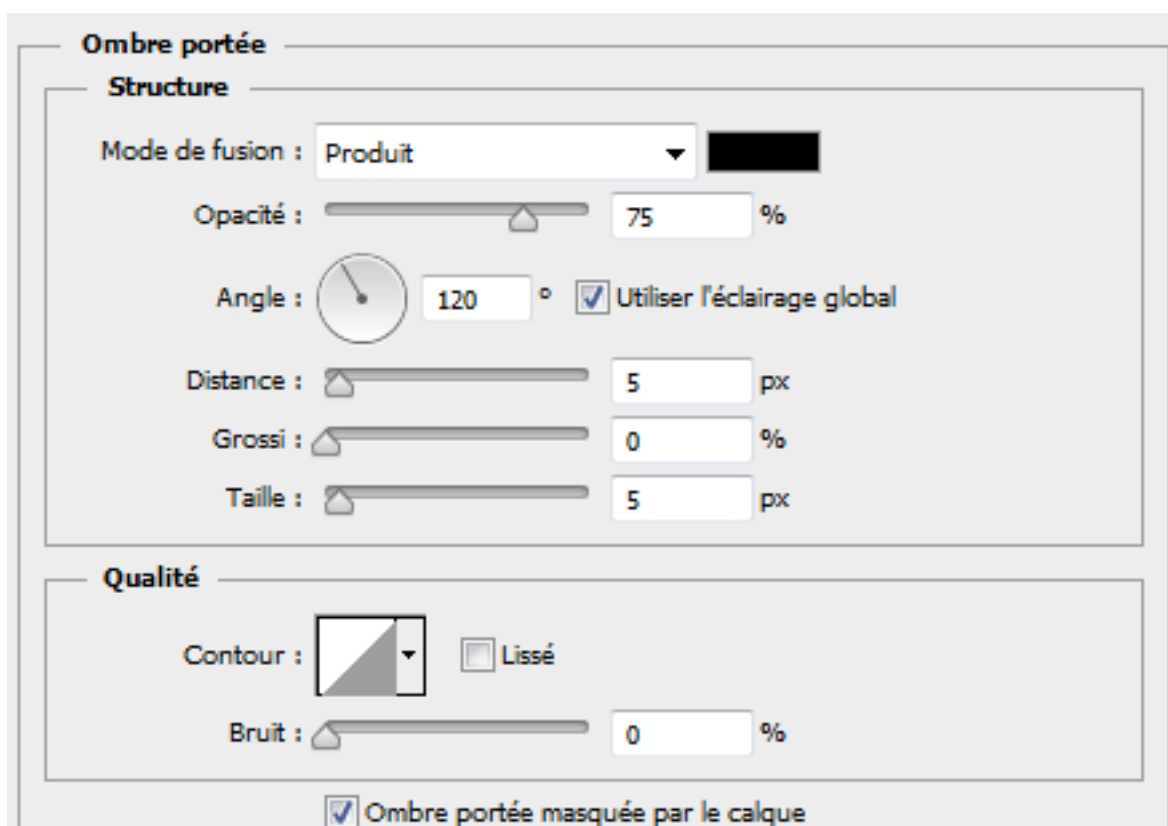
Ombre portée
Structure
Mode de fusion : Produit
Opacité : 75 %
Angle : 120 ° Utiliser l'éclairage global
Distance : 5 px
Grossi : 0 %
Taille : 5 px
Qualité
Contour : Lissé
Bruit : 0 %
Ombre portée masquée par le calque